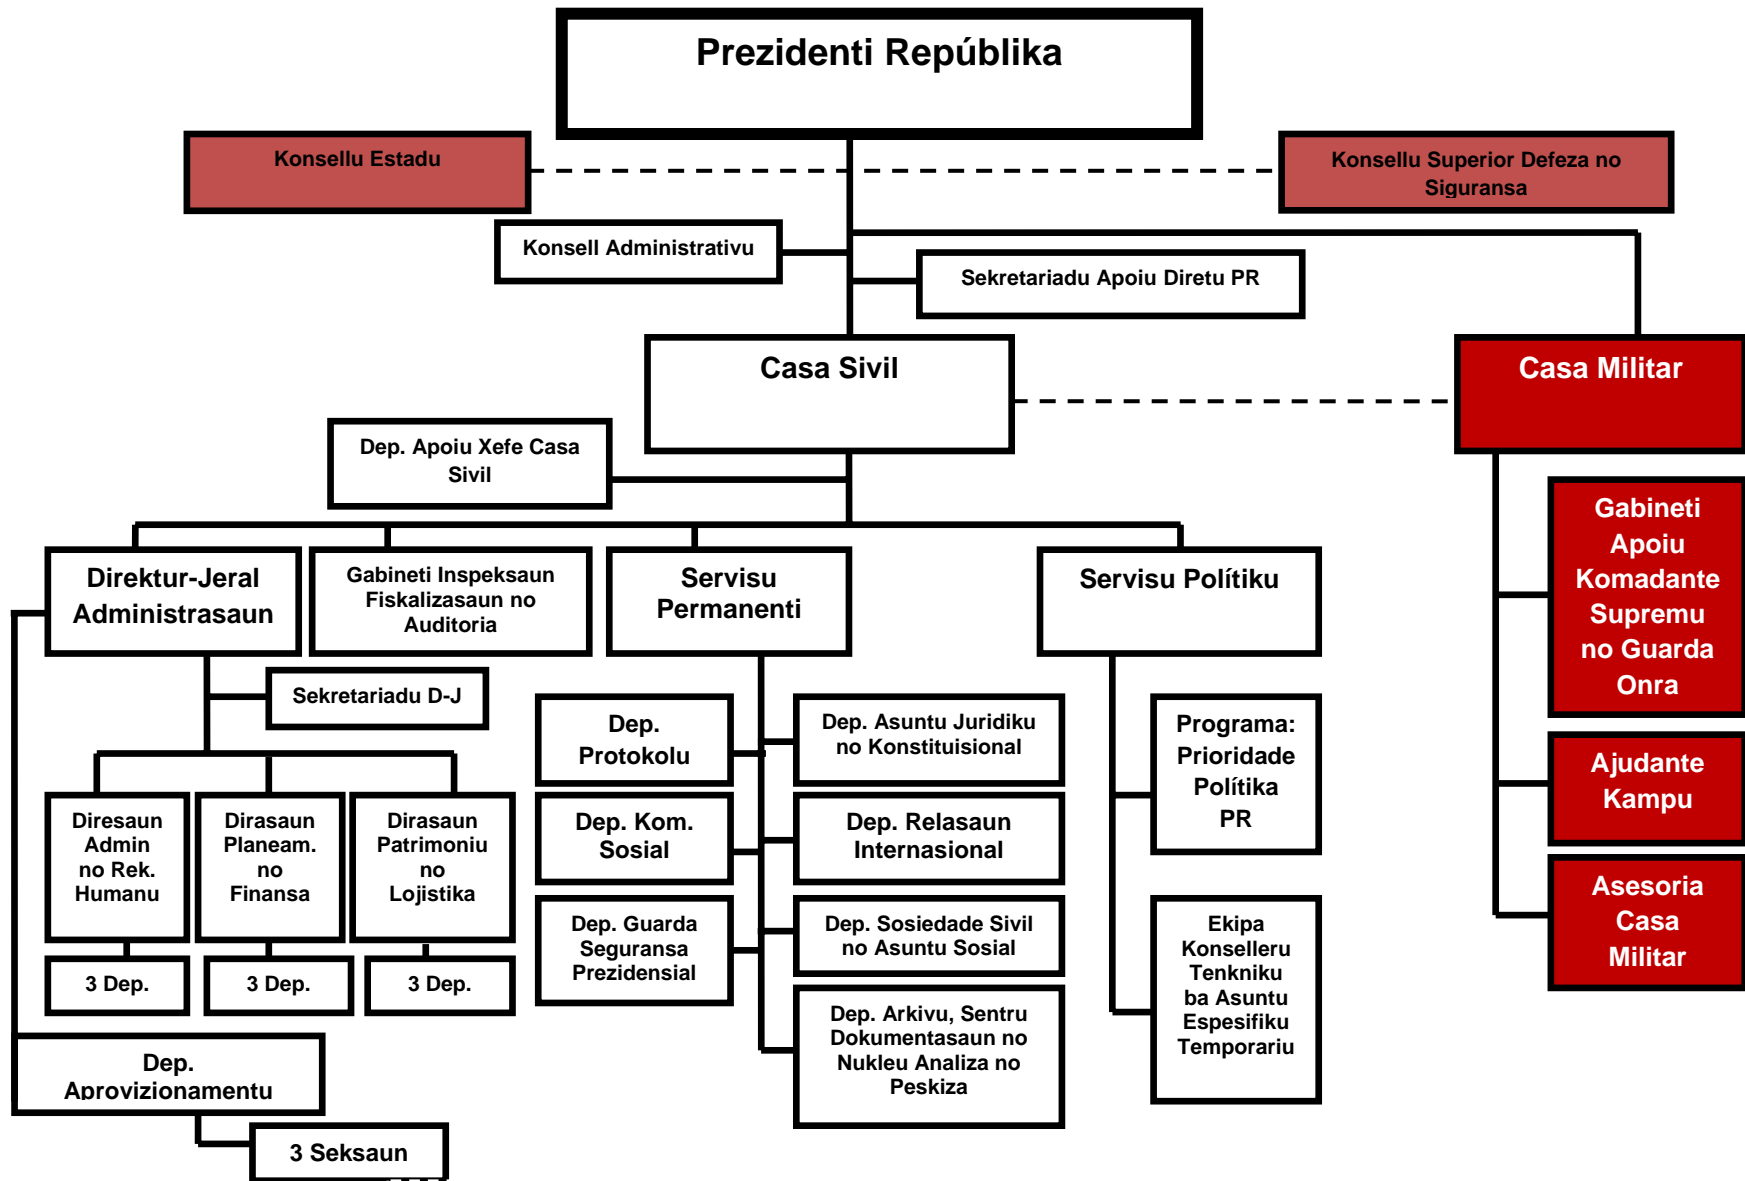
Prezidenti Repúblika

Konsellu Estadu

Konsellu Superior Defeza no Siguransa

Konsell Administrativu

Sekretariadu Apoiu Diretu PR

Casa Sivil

Casa Militar

Dep. Apoiu Xefe Casa Sivil

Gabineti Apoiu Komadante Supremu no Guarda Onra

Direktur-Jeral Administrasaun

Gabineti Inspeksaun Fiskalizasaun no Auditoria

Servisu Permanenti

Servisu Polítiku

Sekretariadu D-J

Dep. Protokolu

Dep. Asuntu Juridiku no Konstituisional

Programa: Prioridade Polítika PR

Ajudante Kampu

Diresaun Admin no Rek. Humanu

Dirasaun Planeam. no Finansa

Dirasaun Patrimoniu no Lojistika

Dep. Kom. Sosial

Dep. Relasaun Internasional

Asesoria Casa Militar

Dep. Guarda Seguransa Prezidensial

Dep. Sosiedade Sivil no Asuntu Sosial

Ekipa Konselleru Tenkniku ba Asuntu Espesifiku Temporariu

3 Dep.

3 Dep.

3 Dep.

Dep. Arkivu, Sentru Dokumentasaun no Nukleu Analiza no Peskiza

Dep. Aprovizionamentu

3 Seksaun